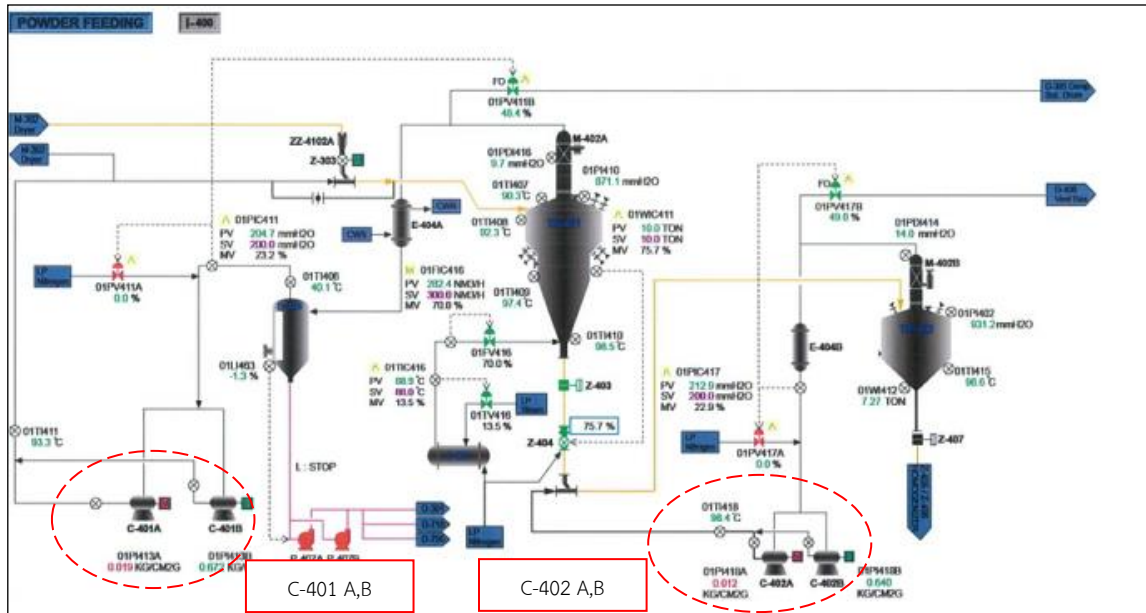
POWDER FEEDING
I-400

M-302 Dryer
M-302 Dryer
ZZ-4102A
Z-303
FO
01PV411B
48.4 %
C-305 Comp. Bat. Dryer
M-402A
01PDI416
9.7 mmH2O
01PI410
871.1 mmH2O
01TI407
90.3 ℃
01TI408
92.3 ℃
CWR
CWS
E-404A
01PIC411
PV 204.7 mmH2O
SV 200.0 mmH2O
MV 23.2 %
01WIC411
PV 10.0 TON
SV 10.0 TON
MV 75.7 %
FO
01PV417B
49.0 %
G-406 Vent Gas
01PDI414
14.0 mmH2O
M-402B
LP Nitrogen
01PV411A
0.0 %
01TI406
40.1 ℃
01FIC416
PV 282.4 NM3/H
SV 300.0 NM3/H
MV 70.0 %
01TI409
97.4 ℃
01PI402
931.2 mmH2O
01LI403
-1.3 %
01TI410
98.5 ℃
01FV416
70.0 %
Z-403
E-404B
01TIC416
PV 88.9 ℃
SV 88.0 ℃
MV 13.5 %
LP Steam
01TV416
13.5 %
01PIC417
PV 212.9 mmH2O
SV 200.0 mmH2O
MV 22.9 %
01WI412
7.27 TON
01TI415
98.6 ℃
01TI411
93.3 ℃
Z-404
75.7 %
LP Nitrogen
01PV417A
0.0 %
Z-407
L : STOP
01TI418
98.4 ℃
C-401A
C-401B
01PI413A
0.019 KG/CM2G
01PI413B
0.672 KG/
P-407A
P-407B
LP Nitrogen
01PI418A
0.012 KG/CM2G
C-402A
C-402B
01PI418B
0.640 KG/CM2G
C-401 A,B
C-402 A,B